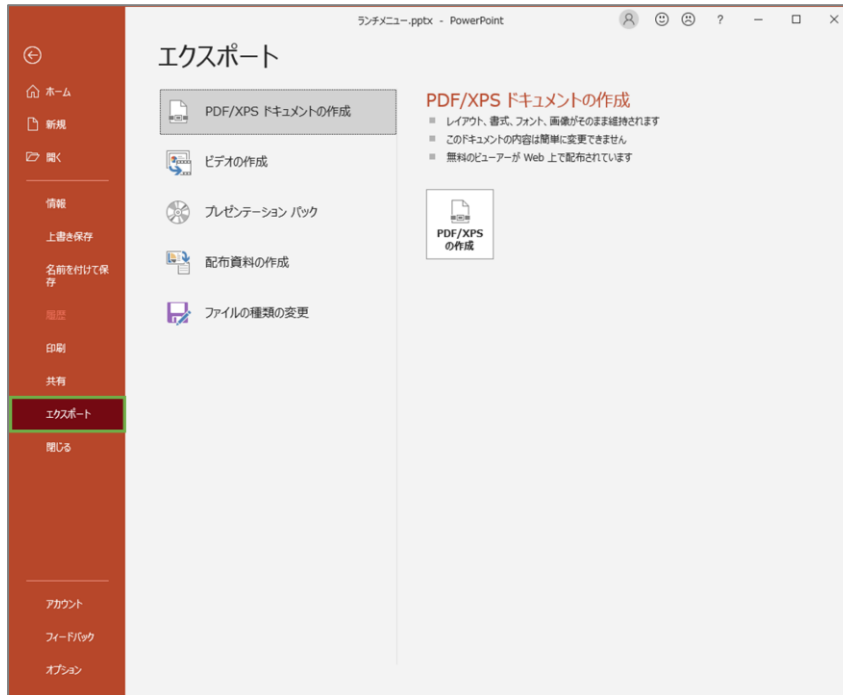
ランチメニュー.pptx - PowerPoint

? − □ ×

ホーム
新規
開く
情報
上書き保存
名前を付けて保存
履歴
印刷
共有
エクスポート
閉じる
アカウント
フィードバック
オプション

エクスポート

PDF/XPS ドキュメントの作成
ビデオの作成
プレゼンテーション パック
配布資料の作成
ファイルの種類の変更

PDF/XPS ドキュメントの作成
■ レイアウト、書式、フォント、画像がそのまま維持されます
■ このドキュメントの内容は簡単に変更できません
■ 無料のビューアーが Web 上で配布されています

PDF/XPS の作成